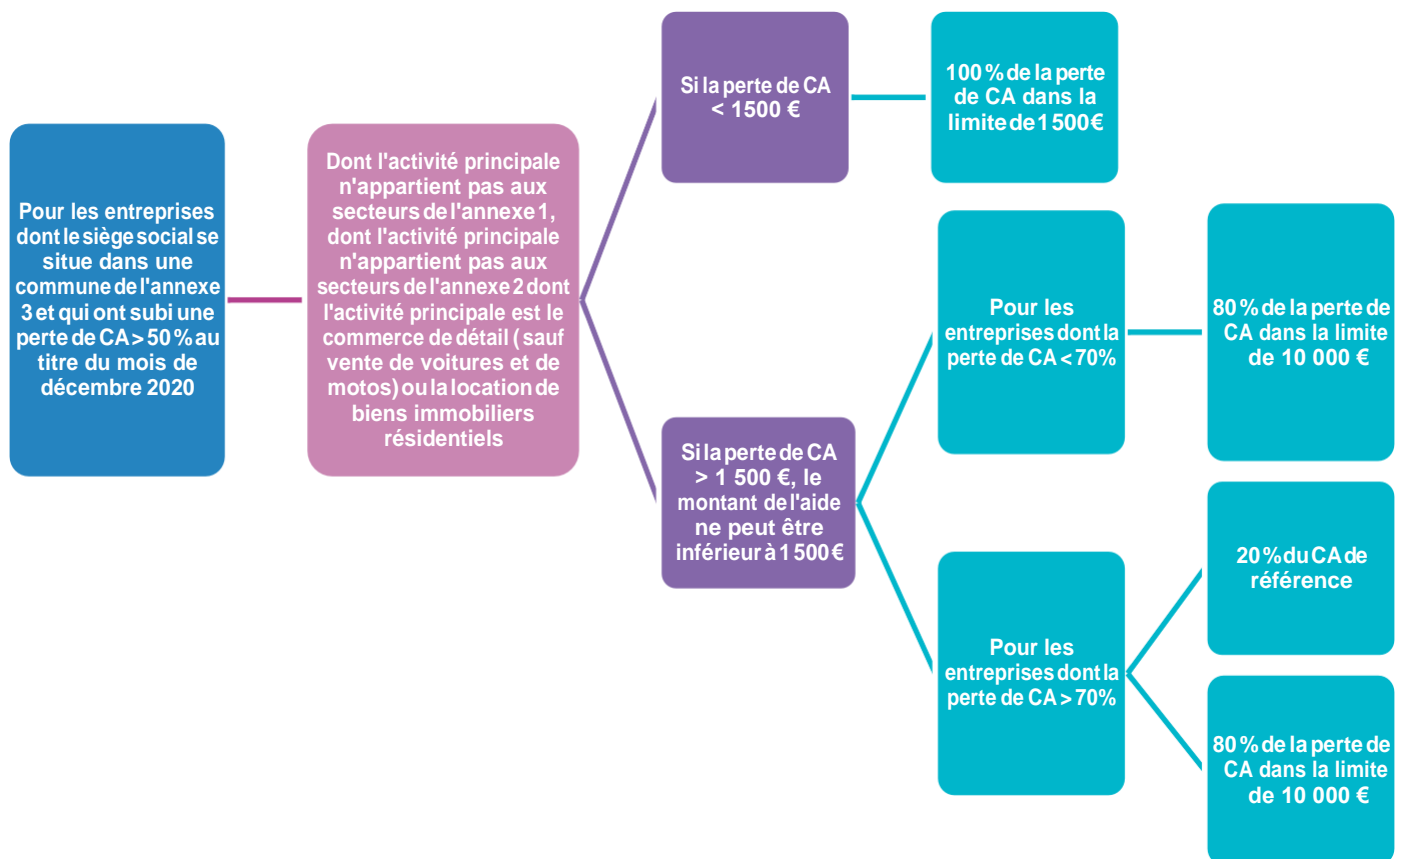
Pour les entreprises dont le siège social se situe dans une commune de l'annexe 3 et qui ont subi une perte de CA > 50 % au titre du mois de décembre 2020

Dont l'activité principale n'appartient pas aux secteurs de l'annexe 1, dont l'activité principale n'appartient pas aux secteurs de l'annexe 2 dont l'activité principale est le commerce de détail ( sauf vente de voitures et de motos) ou la location de biens immobiliers résidentiels

Si la perte de CA < 1500 €

100 % de la perte de CA dans la limite de 1 500€

Si la perte de CA > 1 500 €, le montant de l'aide ne peut être inférieur à 1 500 €

Pour les entreprises dont la perte de CA < 70%

80 % de la perte de CA dans la limite de 10 000 €

Pour les entreprises dont la perte de CA > 70%

20 % du CA de référence

80 % de la perte de CA dans la limite de 10 000 €